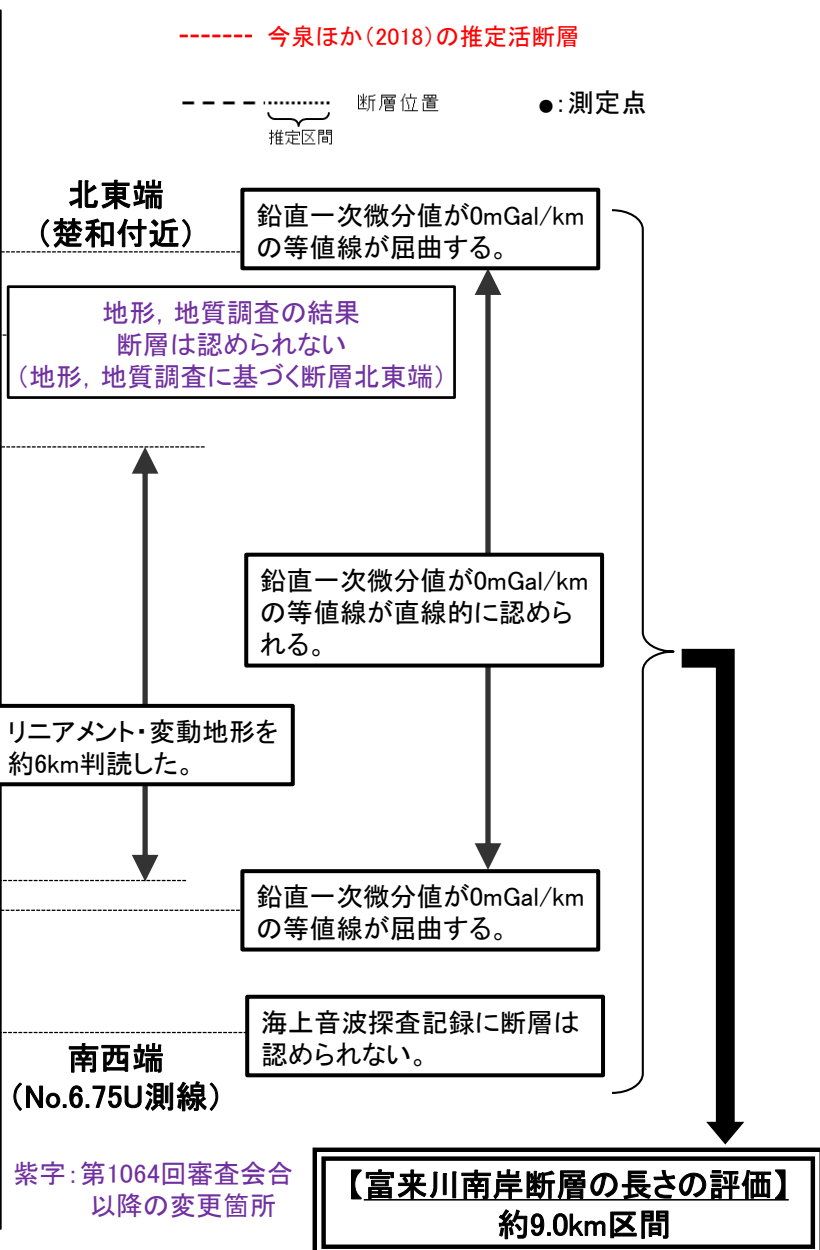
------- 今泉ほか(2018)の推定活断層

- - - - ········ 断層位置
推定区間

●:測定点

北東端
(楚和付近)

鉛直一次微分値が0mGal/kmの等値線が屈曲する。

地形, 地質調査の結果
断層は認められない
(地形, 地質調査に基づく断層北東端)

鉛直一次微分値が0mGal/kmの等値線が直線的に認められる。

リニアメント・変動地形を約6km判読した。

鉛直一次微分値が0mGal/kmの等値線が屈曲する。

海上音波探査記録に断層は認められない。

南西端
(No.6.75U測線)

紫字:第1064回審査会合
以降の変更箇所

【富来川南岸断層の長さの評価】
約9.0km区間